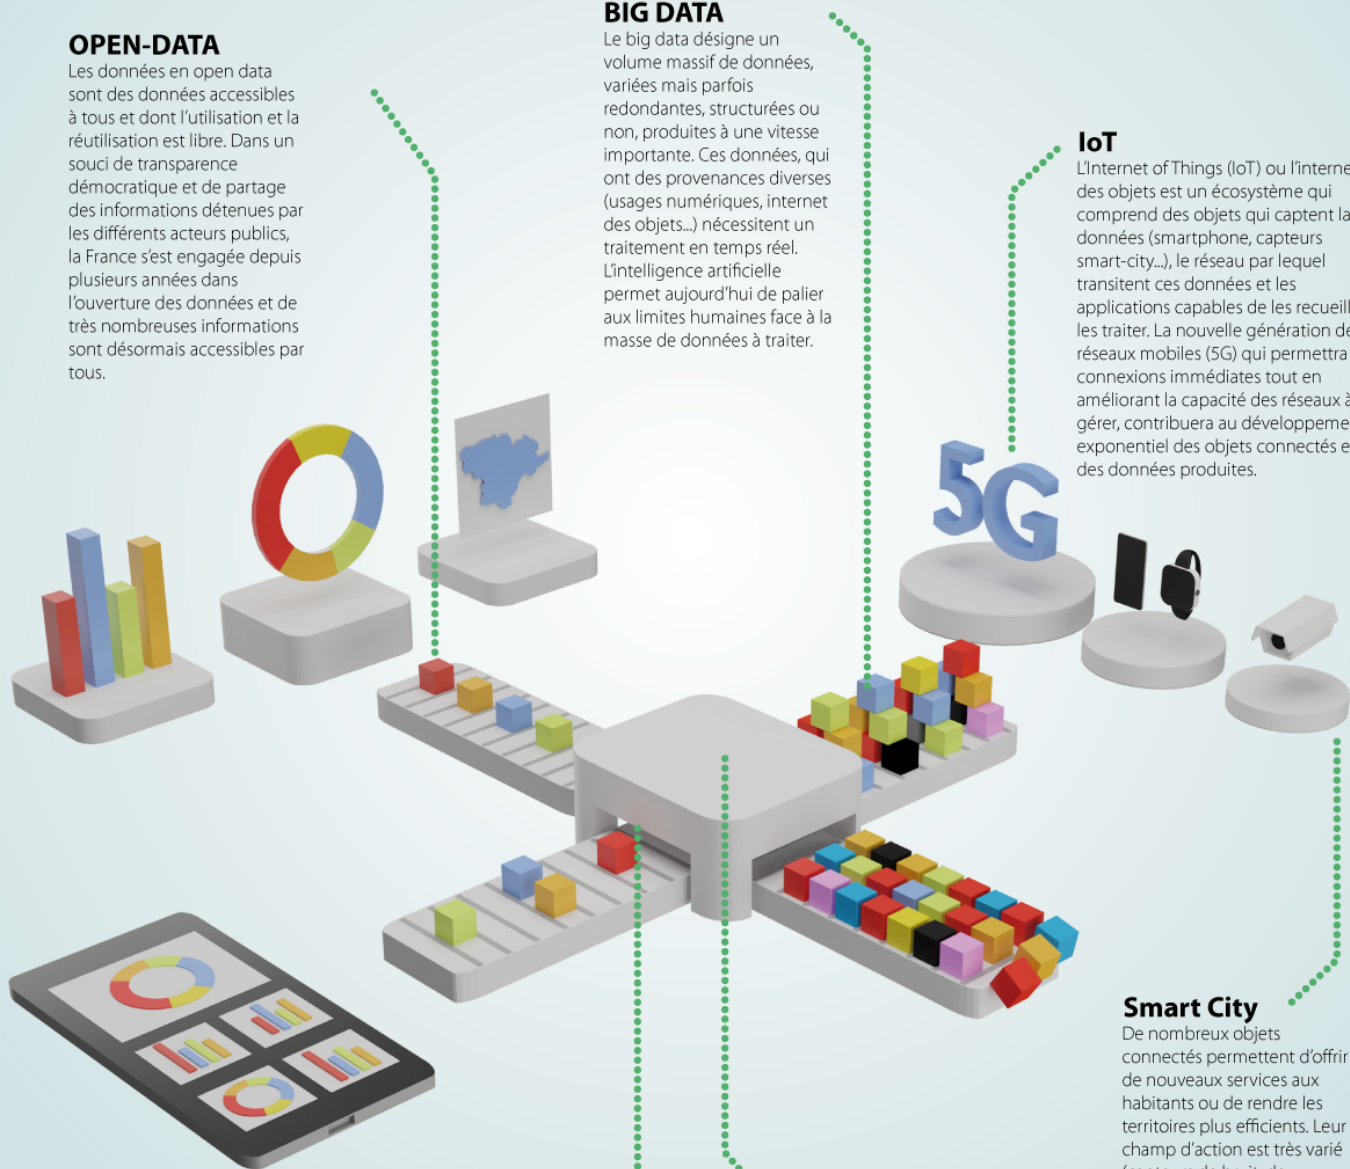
OPEN-DATA
Les données en open data sont des données accessibles à tous et dont l'utilisation et la réutilisation est libre. Dans un souci de transparence démocratique et de partage des informations détenues par les différents acteurs publics, la France s'est engagée depuis plusieurs années dans l'ouverture des données et de très nombreuses informations sont désormais accessibles par tous.

BIG DATA
Le big data désigne un volume massif de données, variées mais parfois redondantes, structurées ou non, produites à une vitesse importante. Ces données, qui ont des provenances diverses (usages numériques, internet des objets...) nécessitent un traitement en temps réel. L'intelligence artificielle permet aujourd'hui de palier aux limites humaines face à la masse de données à traiter.

IoT
L'Internet of Things (IoT) ou l'interne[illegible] des objets est un écosystème qui comprend des objets qui captent la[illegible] données (smartphone, capteurs smart-city...), le réseau par lequel transitent ces données et les applications capables de les recueill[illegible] les traiter. La nouvelle génération de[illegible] réseaux mobiles (5G) qui permettra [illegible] connexions immédiates tout en améliorant la capacité des réseaux à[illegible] gérer, contribuera au développeme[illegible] exponentiel des objets connectés e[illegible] des données produites.

5G

Smart City
De nombreux objets connectés permettent d'offrir de nouveaux services aux habitants ou de rendre les territoires plus efficients. Leur champ d'action est très varié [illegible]